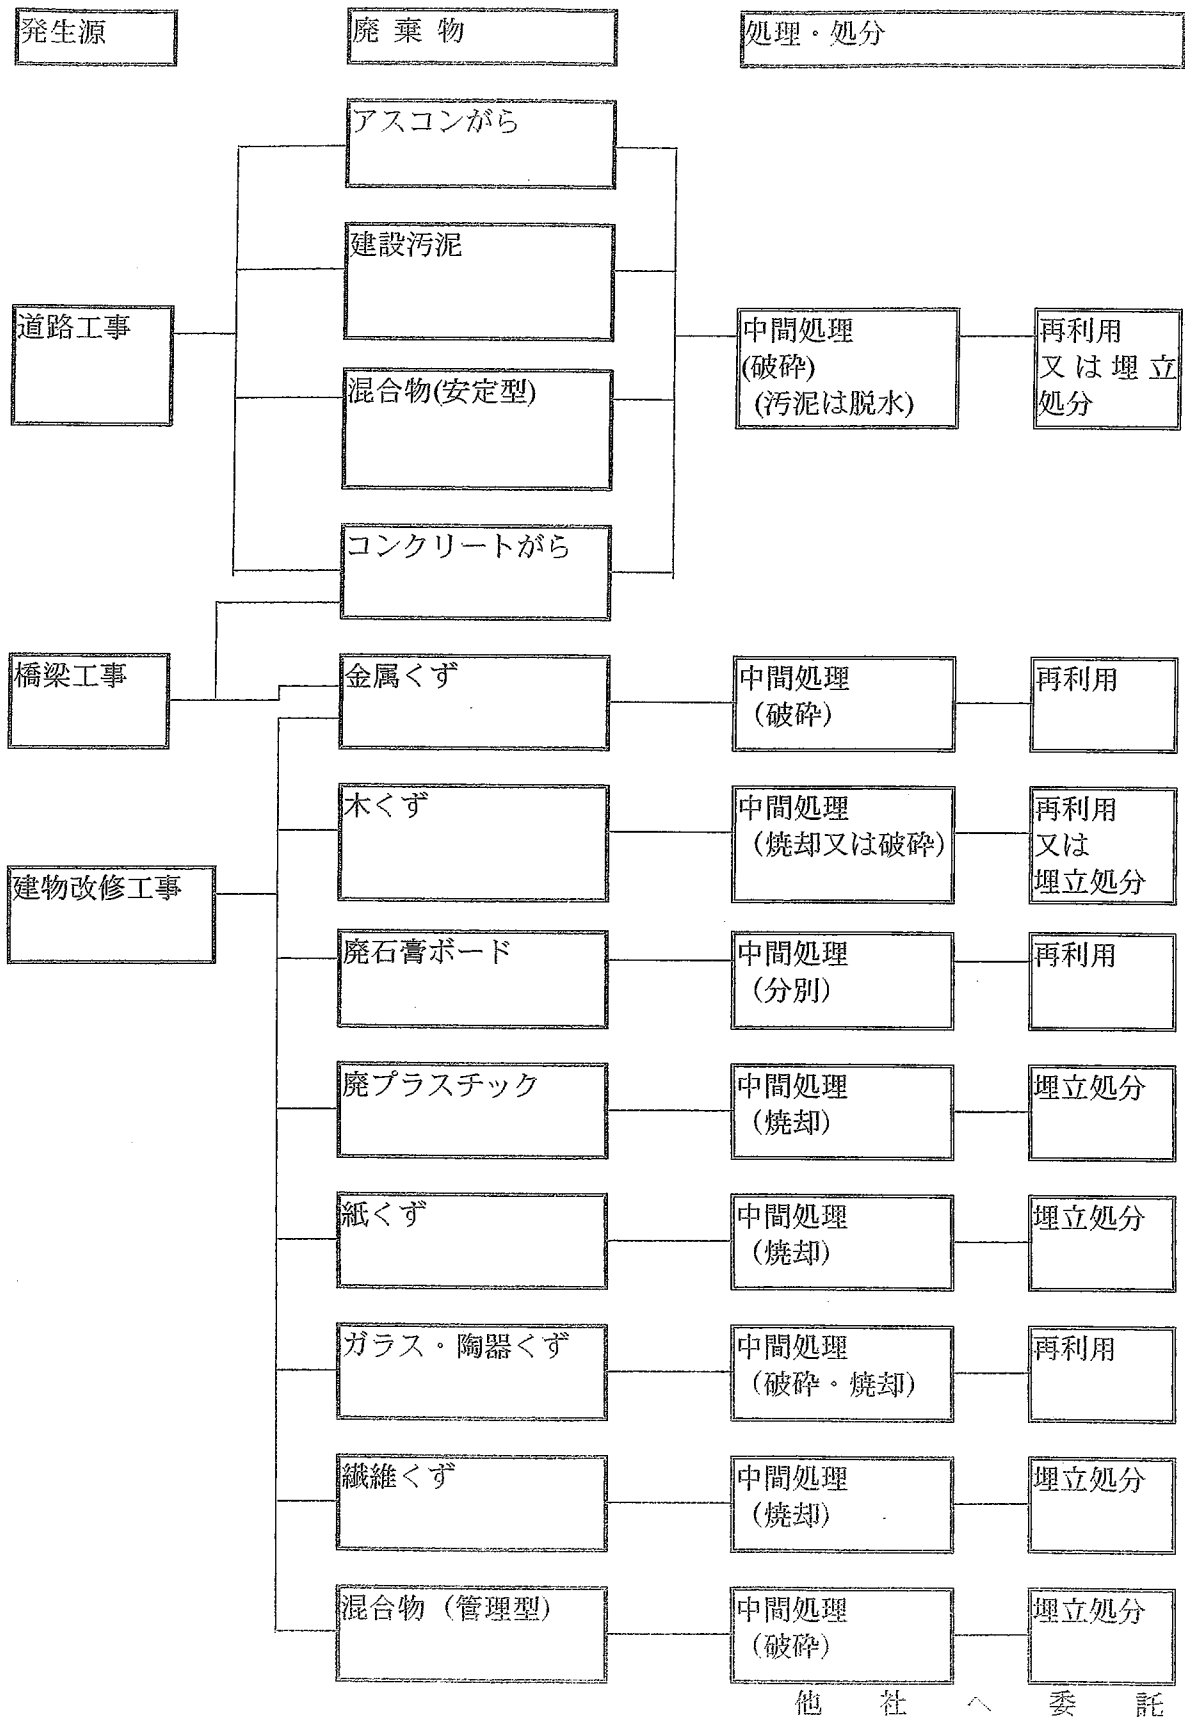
発生源

廃 棄 物

処理・処分

アスコンがら

建設汚泥

道路工事

中間処理
(破砕)
（汚泥は脱水)

再利用
又は埋立
処分

混合物(安定型)

コンクリートがら

橋梁工事

金属くず

中間処理
（破砕)

再利用

木くず

中間処理
（焼却又は破砕)

再利用
又は
埋立処分

建物改修工事

廃石膏ボード

中間処理
（分別)

再利用

廃プラスチック

中間処理
（焼却)

埋立処分

紙くず

中間処理
（焼却)

埋立処分

ガラス・陶器くず

中間処理
（破砕・焼却)

再利用

繊維くず

中間処理
（焼却)

埋立処分

混合物（管理型)

中間処理
（破砕)

埋立処分

他 社 へ 委 託